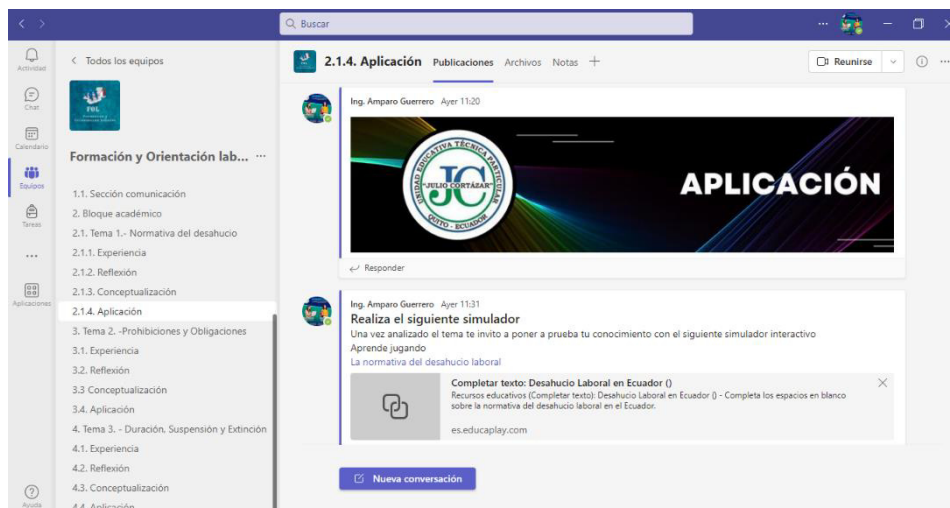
Buscar

Actividad
Chat
Calendario
Equipos
Tareas
...
Aplicaciones
Ayuda

< Todos los equipos

FOL

Formación y Orientación lab... ···

1.1. Sección comunicación
2. Bloque académico
2.1. Tema 1.- Normativa del desahucio
2.1.1. Experiencia
2.1.2. Reflexión
2.1.3. Conceptualización
2.1.4. Aplicación
3. Tema 2. -Prohibiciones y Obligaciones
3.1. Experiencia
3.2. Reflexión
3.3 Conceptualización
3.4. Aplicación
4. Tema 3. - Duración, Suspensión y Extinción
4.1. Experiencia
4.2. Reflexión
4.3. Conceptualización
4.4. Aplicación

2.1.4. Aplicación Publicaciones Archivos Notas +

Reunirse

Ing. Amparo Guerrero Ayer 11:20

UNIDAD EDUCATIVA TÉCNICA PARTICULAR "JULIO CORTÁZAR" JC QUITO - ECUADOR

APLICACIÓN

Responder

Ing. Amparo Guerrero Ayer 11:31
Realiza el siguiente simulador
Una vez analizado el tema te invito a poner a prueba tu conocimiento con el siguiente simulador interactivo
Aprende jugando
La normativa del desahucio laboral

Completar texto: Desahucio Laboral en Ecuador ()
Recursos educativos (Completar texto): Desahucio Laboral en Ecuador () - Completa los espacios en blanco sobre la normativa del desahucio laboral en el Ecuador.

es.educaplay.com

Nueva conversación